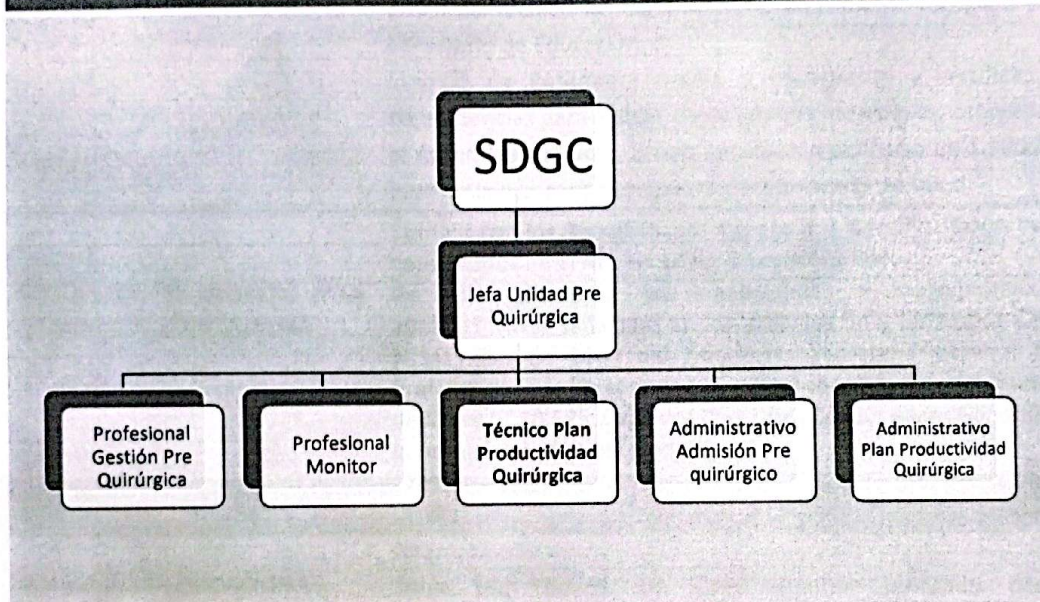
SDGC

Jefa Unidad Pre Quirúrgica

Profesional Gestión Pre Quirúrgica

Profesional Monitor

Técnico Plan Productividad Quirúrgica

Administrativo Admisión Pre quirúrgico

Administrativo Plan Productividad Quirúrgica